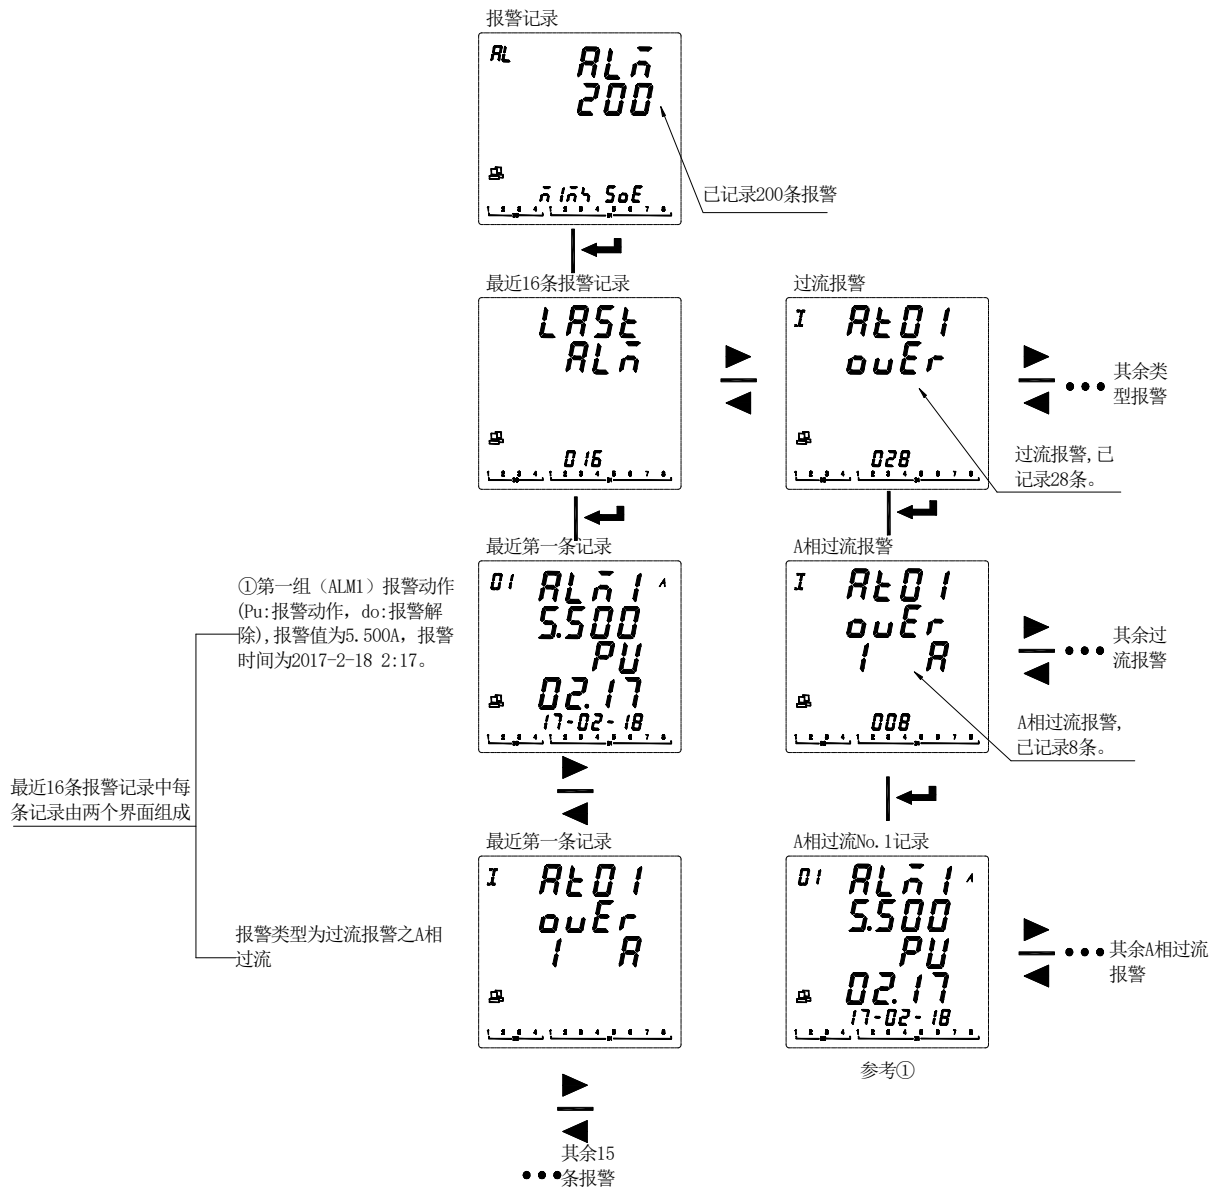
报警记录

AL
ALm
200
m1m5 SoE

已记录200条报警

最近16条报警记录

LASt
ALm
016

过流报警

I
At01
ouEr
028

其余类型报警

过流报警，已记录28条。

最近第一条记录

01
ALm1
5.500
PU
02.17
17-02-18

A相过流报警

I
At01
ouEr
1 A
008

其余过流报警

A相过流报警，已记录8条。

①第一组（ALM1）报警动作(Pu:报警动作，do:报警解除)，报警值为5.500A，报警时间为2017-2-18 2:17。

最近16条报警记录中每条记录由两个界面组成

最近第一条记录

I
At01
ouEr
1 A

A相过流No.1记录

01
ALm1
5.500
PU
02.17
17-02-18

其余A相过流报警

报警类型为过流报警之A相过流

参考①

其余15条报警